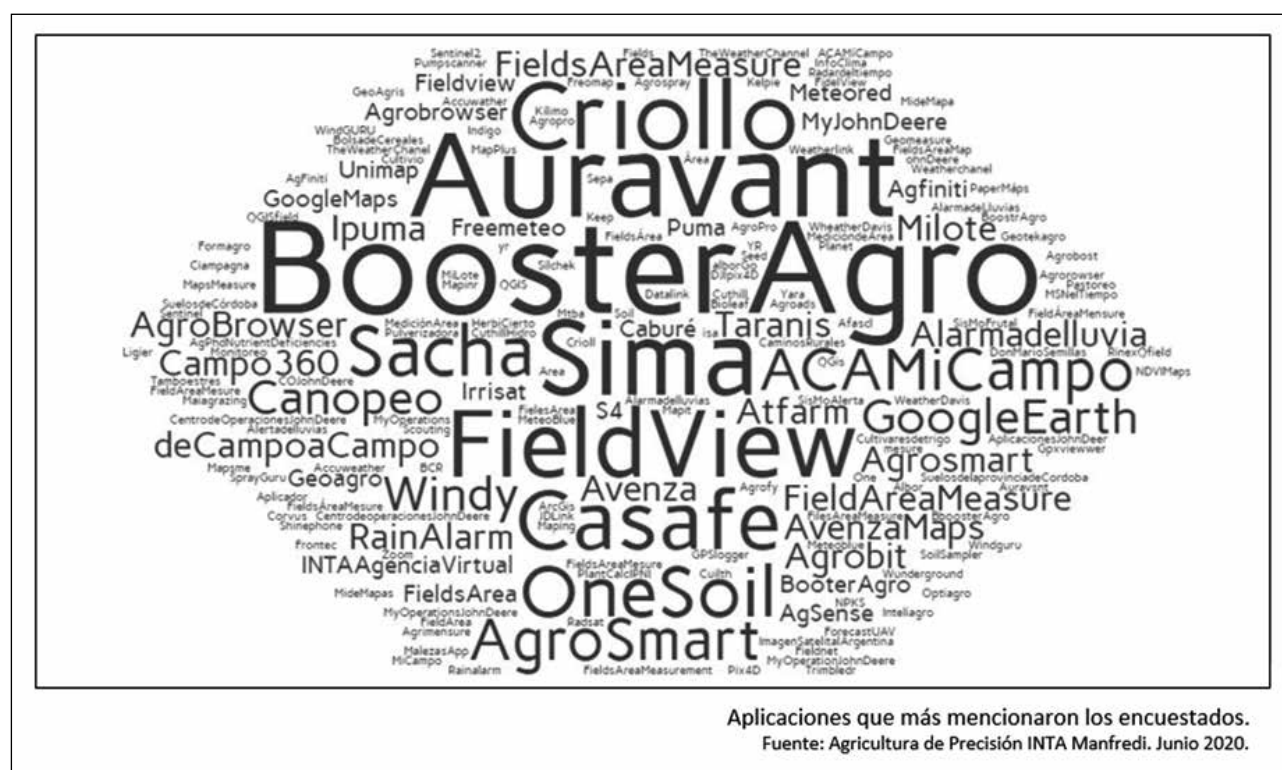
BoosterAgro
Auravant
Sima
Criollo
FieldView
Casafe
OneSoil
AgroSmart
Sacha
ACAMiCampo
GoogleEarth
FieldsAreaMeasure
Canopeo
Campo360
AgroBrowser
Ipuma
Milote
Alarmadelluvia
Taranis
Windy
deCampoaCampo
RainAlarm
Agrobit
FieldAreaMeasure
AvenzaMaps
Avenza
Agrosmart
Atfarm
INTAAgenciaVirtual
FieldsArea
BooterAgro
AgSense
Fieldview
Agrobrowser
GoogleMaps
Unimap
Freemeteo
Puma
MyJohnDeere
Meteored
Agfiniti
Caburé
Irrisat
S4
Geoagro
Sentinel2
Pumpscanner
GeoAgris
TheWeatherChannel
ACAMiCampo
InfoClima
Radardeltiempo
Fields
FieldView
Freemap
Agrospray
Kelpie
Accuwather
MideMapa
WindGURU
BolsadeCereales
TheWeatherChanel
Kilimo
Agropro
Indigo
MapPlus
Cultivio
Weatherlink
Geomeasure
FieldsAreaMap
ohnDeere
Weatherchanel
AgFiniti
Área
Sepa
PaperMaps
QGISfield
Keep
AgroPro
AlarmadeLluvias
BoostrAgro
Pastoreo
Formagro
FieldsÁrea
YR
WheatherDavis
MedicióndeArea
Planet
Geotekagro
Ciampagna
MapsMeasure
Seed
Albor
Dilpix4D
MiLote
Mapinr
QGIS
Agrobost
Agrorowser
MSNelTiempo
SuelosdeCórdoba
Sentinel
Silchek
Soil
Cuthill
Bioleaf
Datalink
Yara
Agroads
FieldÁreaMensure
MediciónArea
HerbiCierto
CuthillHidro
Mtba
isa
Afascl
SisMoFrutal
AgPhdNutrientDeficiencies
Monitoreo
Pulverizadora
Ligier
Criolli
CaminosRurales
DonMarioSemillas
RinexOfield
Tamboestres
FieldAreaMeasure
COJohnDeere
Maiagrazing
Area
QGis
NDVIMaps
CentrodeOperacionesJohnDeere
Alertadelluvias
MyOperations
FielesArea
MeteoBlue
Alarmadelluvias
Mapit
SisMoAlerta
WeatherDavis
Scouting
Cultivaresdetrigo
mesure
AplicacionesJohnDeer
Opxviewwer
Mapsme
SprayGuru
Accuweather
BCR
SuelosdelaprovinciadeCordoba
Aplicador
Agrofy
One
Albor
FieldsÁreaMeasure
Corvus
CentrodeoperacionesJohnDeere
ArcGis
JDLink
FilesAreaMeasure
BoosterAgro
Auravant
Shinephone
Maping
Meteoblue
Windguru
Frontec
Zoom
GPSlogger
SoilSampler
FieldsAreaMesure
PlantCalcIPNI
Cuilth
Wunderground
MideMapas
MyOperationsJohnDeere
NPKS
Optiagro
FieldArea
Radsat
ForecastUAV
Intteliagro
Agrimensure
ImagenSatelitalArgentina
MalezasApp
Fieldnet
MiCampo
MyOperationJohnDeere
Rainalarm
FieldsAreaMeasurement
Pix4D
Trimbledr

Aplicaciones que más mencionaron los encuestados.
Fuente: Agricultura de Precisión INTA Manfredi. Junio 2020.